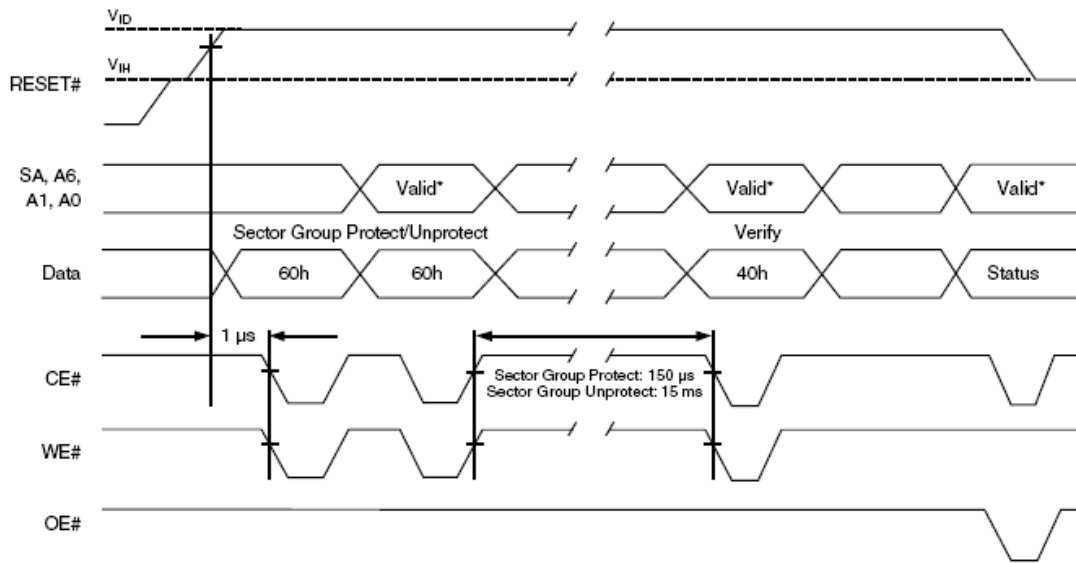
$V_{ID}$

$V_{IH}$

RESET#

SA, A6, A1, A0

Valid*

Valid*

Valid*

Sector Group Protect/Unprotect

Verify

Data

60h

60h

40h

Status

1 μs

CE#

Sector Group Protect: 150 μs
Sector Group Unprotect: 15 ms

WE#

OE#